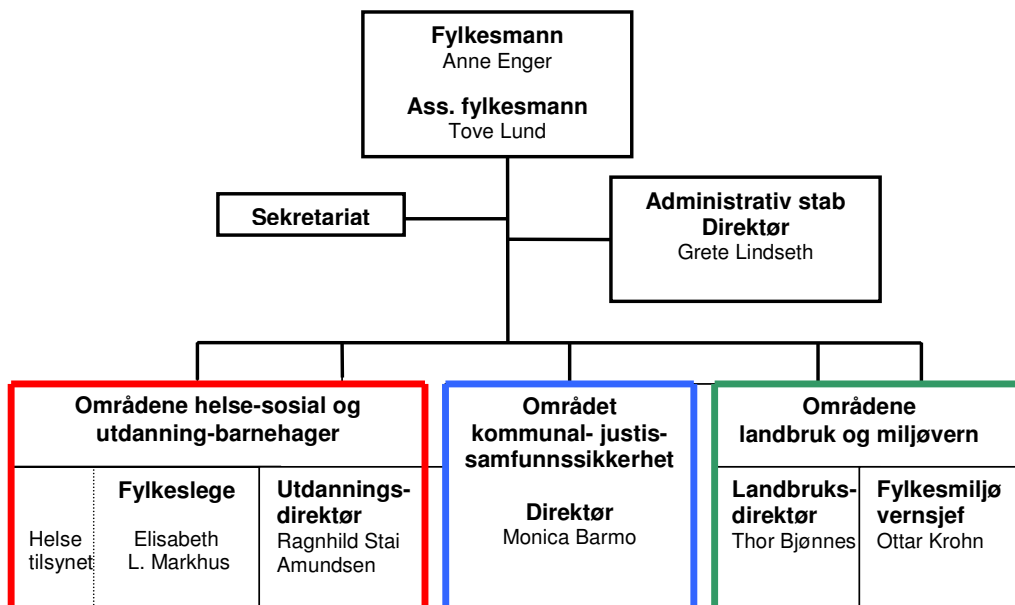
Fylkesmann
Anne Enger

Ass. fylkesmann
Tove Lund

Sekretariat

Administrativ stab
Direktør
Grete Lindseth

Områdene helse-sosial og utdanning-barnehager

Helse tilsynet

Fylkeslege
Elisabeth L. Markhus

Utdanningsdirektør
Ragnhild Stai Amundsen

Området kommunal- justis- samfunnssikkerhet

Direktør
Monica Barmo

Områdene landbruk og miljøvern

Landbruksdirektør
Thor Bjønnes

Fylkesmiljø vernsjef
Ottar Krohn